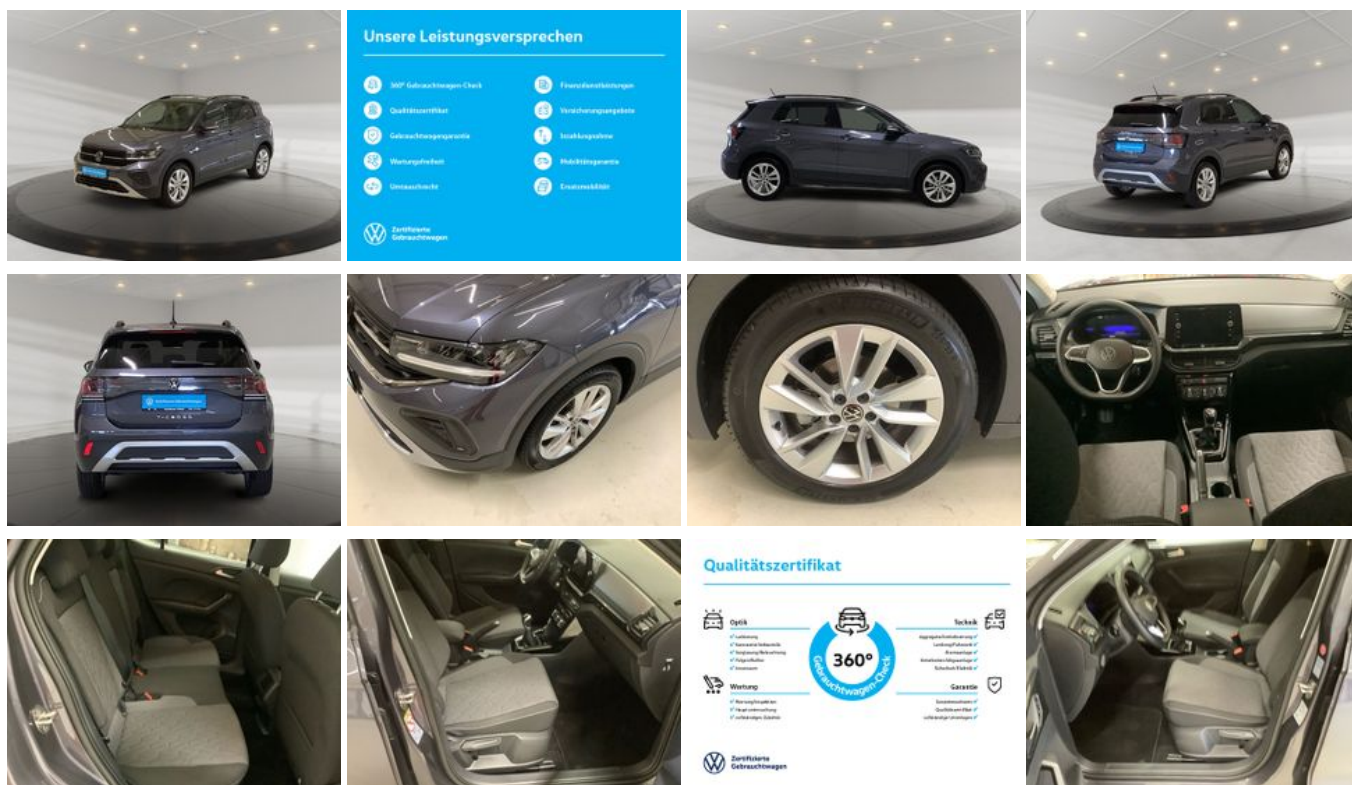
Unsere Leistungsversprechen

360° Gebrauchtwagen-Check
Qualitätszertifikat
Gebrauchtwagengarantie
Wartungsfreiheit
Umtauschrecht

Finanzdienstleistungen
Versicherungsangebote
Inzahlungnahme
Mobilitätsgarantie
Ersatzmobilität

Zertifizierte Gebrauchtwagen

Qualitätszertifikat

Optik
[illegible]

360°
Gebrauchtwagen-Check

Technik
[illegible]

Wartung
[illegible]

Garantie
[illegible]

Zertifizierte Gebrauchtwagen